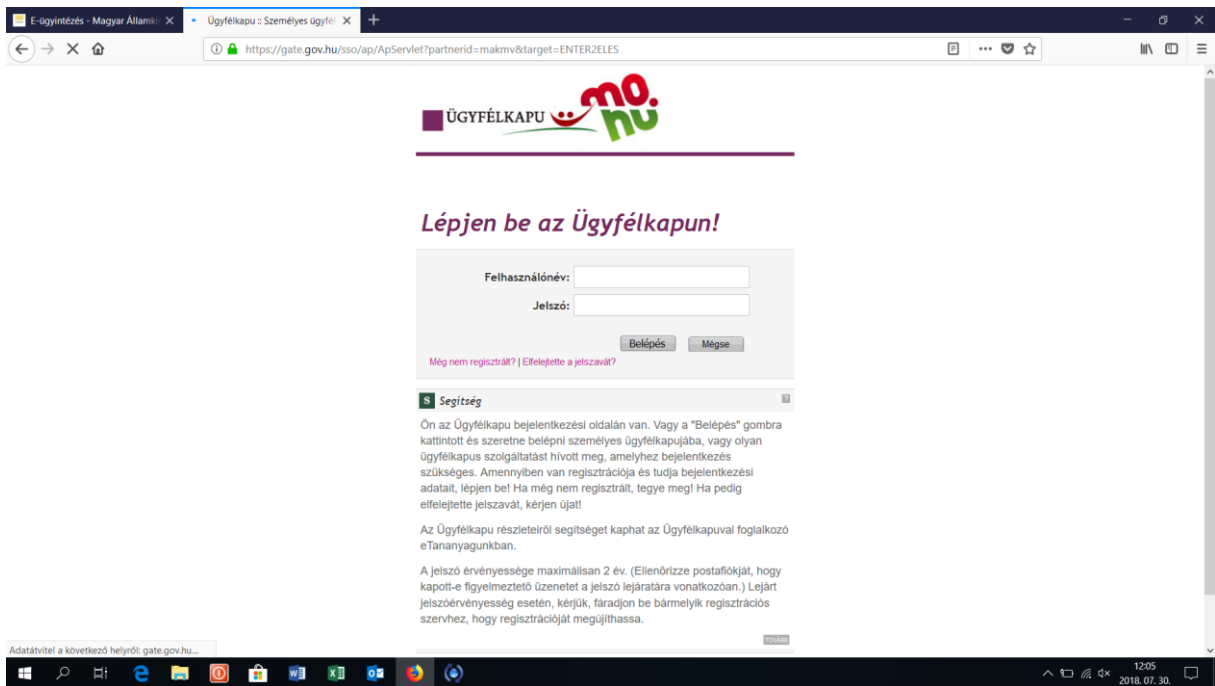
E-ügyintézés - Magyar Államk
Ügyfélkapu :: Személyes ügyfél

https://gate.gov.hu/sso/ap/ApServlet?partnerid=makmv&target=ENTER2ELES

ÜGYFÉLKAPU mo. hu

Lépjen be az Ügyfélkapun!

Felhasználónév:
Jelszó:

Belépés Mégse

Még nem regisztrált? | Elfelejtette a jelszavát?

S Segítség

Ön az Ügyfélkapu bejelentkezési oldalán van. Vagy a "Belépés" gombra kattintott és szeretne belépni személyes ügyfélkapujába, vagy olyan ügyfélkapus szolgáltatást hívott meg, amelyhez bejelentkezés szükséges. Amennyiben van regisztrációja és tudja bejelentkezési adatait, lépjen be! Ha még nem regisztrált, tegye meg! Ha pedig elfelejtette jelszavát, kérjen újat!

Az Ügyfélkapu részleteiről segítséget kaphat az Ügyfélkapuval foglalkozó eTananyagunkban.

A jelszó érvényessége maximálisan 2 év. (Ellenőrizze postafiókját, hogy kapott-e figyelmeztető üzenetet a jelszó lejáratára vonatkozóan.) Lejárt jelszóérvényesség esetén, kérjük, fáradjon be bármelyik regisztrációs szervhez, hogy regisztrációját megújíthassa.

TOVÁBB

Adatátvitel a következő helyről: gate.gov.hu...

12:05
2018. 07. 30.